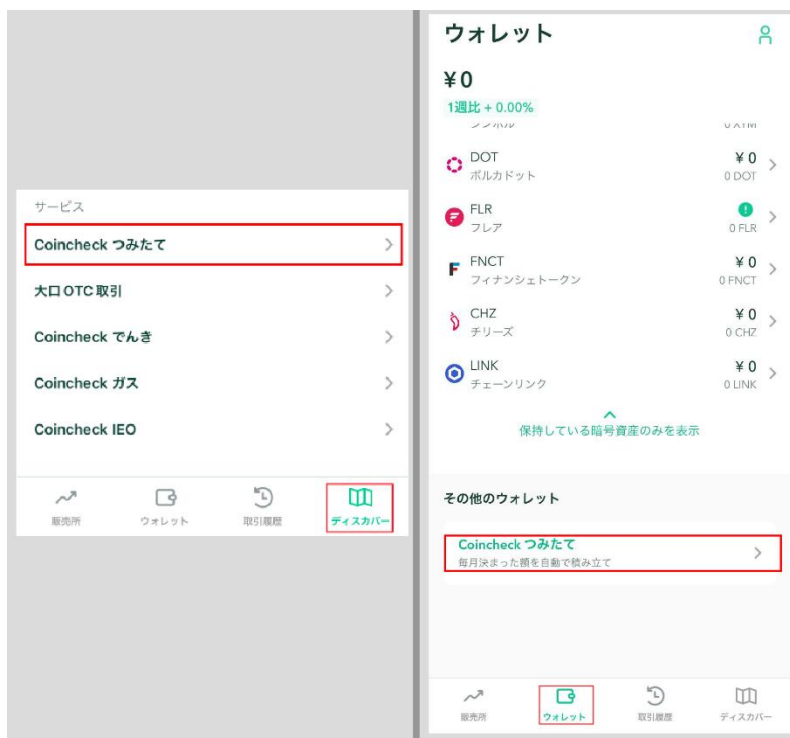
サービス

Coincheck つみたて

大口OTC取引

Coincheck でんき

Coincheck ガス

Coincheck IEO

販売所 ウォレット 取引履歴 ディスカバー

ウォレット

¥0

1週比 + 0.00%

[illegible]

DOT
ポルカドット
¥0
0 DOT

FLR
フレア
0 FLR

FNCT
フィナンシェトークン
¥0
0 FNCT

CHZ
チリーズ
¥0
0 CHZ

LINK
チェーンリンク
¥0
0 LINK

保持している暗号資産のみを表示

その他のウォレット

Coincheck つみたて
毎月決まった額を自動で積み立て

販売所 ウォレット 取引履歴 ディスカバー